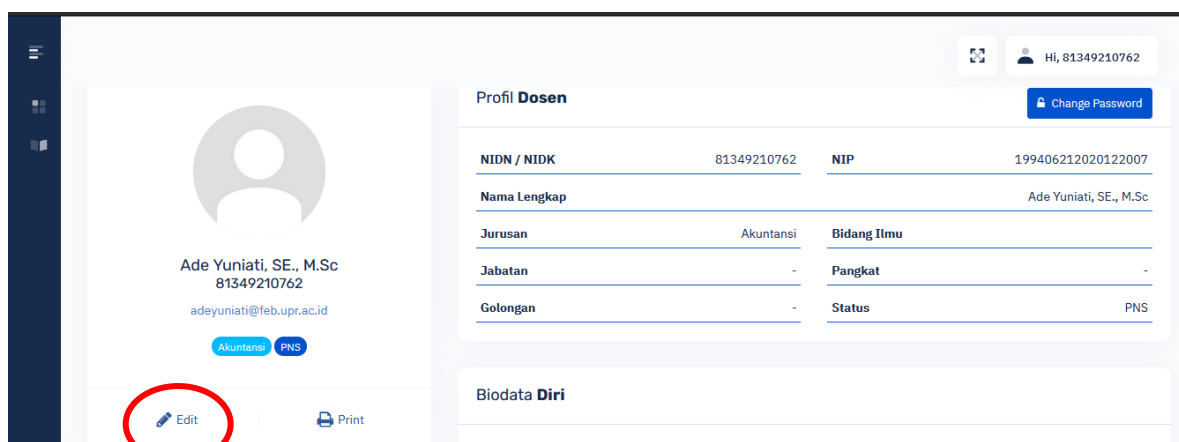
Hi, 81349210762

Ade Yuniati, SE., M.Sc
81349210762
adeyuniati@feb.upr.ac.id
Akuntansi PNS

Edit Print

Profil **Dosen**

Change Password

| NIDN / NIDK | 81349210762 | NIP | 199406212020122007 |
|---|---|---|---|
| Nama Lengkap | | | Ade Yuniati, SE., M.Sc |
| Jurusan | Akuntansi | Bidang Ilmu | |
| Jabatan | - | Pangkat | - |
| Golongan | - | Status | PNS |

Biodata **Diri**